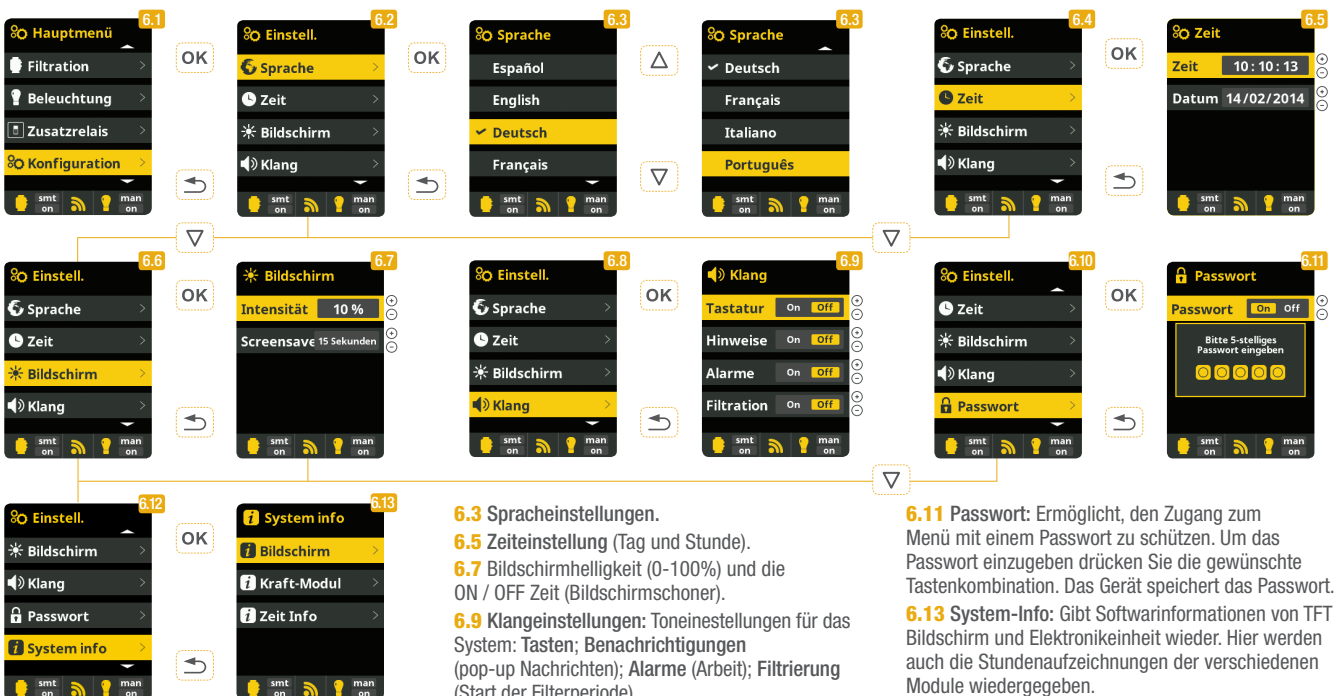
6.1
Hauptmenü
Filtration
Beleuchtung
Zusatzrelais
Konfiguration
smt on
man on

OK

6.2
Einstell.
Sprache
Zeit
Bildschirm
Klang
smt on
man on

OK

6.3
Sprache
Español
English
Deutsch
Français
smt on
man on

6.3
Sprache
Deutsch
Français
Italiano
Português
smt on
man on

6.4
Einstell.
Sprache
Zeit
Bildschirm
Klang
smt on
man on

OK

6.5
Zeit
Zeit 10 : 10 : 13
Datum 14/02/2014
smt on
man on

6.6
Einstell.
Sprache
Zeit
Bildschirm
Klang
smt on
man on

OK

6.7
Bildschirm
Intensität 10 %
Screensave 15 Sekunden
smt on
man on

6.8
Einstell.
Sprache
Zeit
Bildschirm
Klang
smt on
man on

OK

6.9
Klang
Tastatur On Off
Hinweise On Off
Alarme On Off
Filtration On Off
smt on
man on

6.10
Einstell.
Zeit
Bildschirm
Klang
Passwort
smt on
man on

OK

6.11
Passwort
Passwort On Off
Bitte 5-stelliges Passwort eingeben
smt on
man on

6.12
Einstell.
Bildschirm
Klang
Passwort
System info
smt on
man on

OK

6.13
System info
Bildschirm
Kraft-Modul
Zeit Info
smt on
man on

6.3 Spracheinstellungen.
6.5 Zeiteinstellung (Tag und Stunde).
6.7 Bildschirmhelligkeit (0-100%) und die ON / OFF Zeit (Bildschirmschoner).
6.9 Klangeinstellungen: Toneinestellungen für das System: Tasten; Benachrichtigungen (pop-up Nachrichten); Alarme (Arbeit); Filtrierung (Start der Filterperiode).

6.11 Passwort: Ermöglicht, den Zugang zum Menü mit einem Passwort zu schützen. Um das Passwort einzugeben drücken Sie die gewünschte Tastenkombination. Das Gerät speichert das Passwort.
6.13 System-Info: Gibt Softwarinformationen von TFT Bildschirm und Elektronikeinheit wieder. Hier werden auch die Stundenaufzeichnungen der verschiedenen Module wiedergegeben.